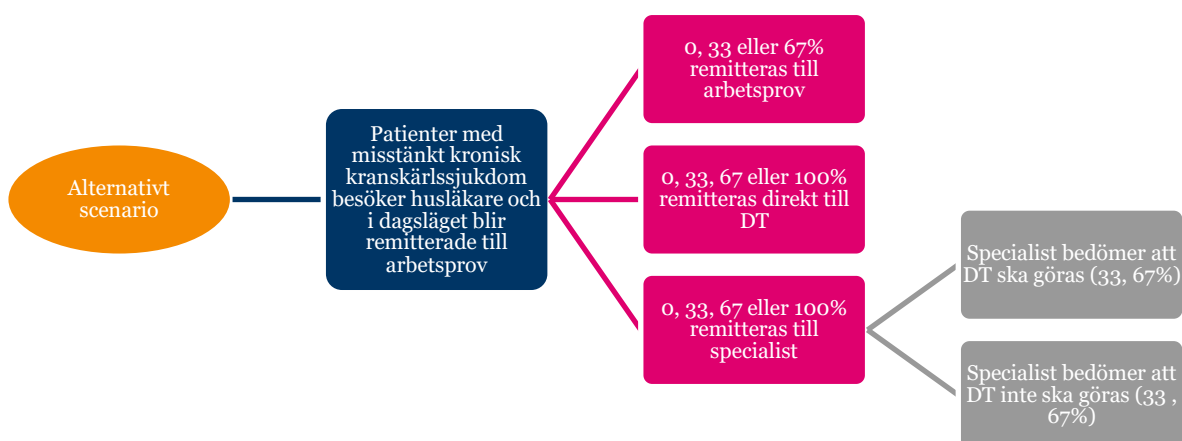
Alternativt scenario

Patienter med misstänkt kronisk kranskärlssjukdom besöker husläkare och i dagsläget blir remitterade till arbetsprov

0, 33 eller 67% remitteras till arbetsprov

0, 33, 67 eller 100% remitteras direkt till DT

0, 33, 67 eller 100% remitteras till specialist

Specialist bedömer att DT ska göras (33, 67%)

Specialist bedömer att DT inte ska göras (33 , 67%)